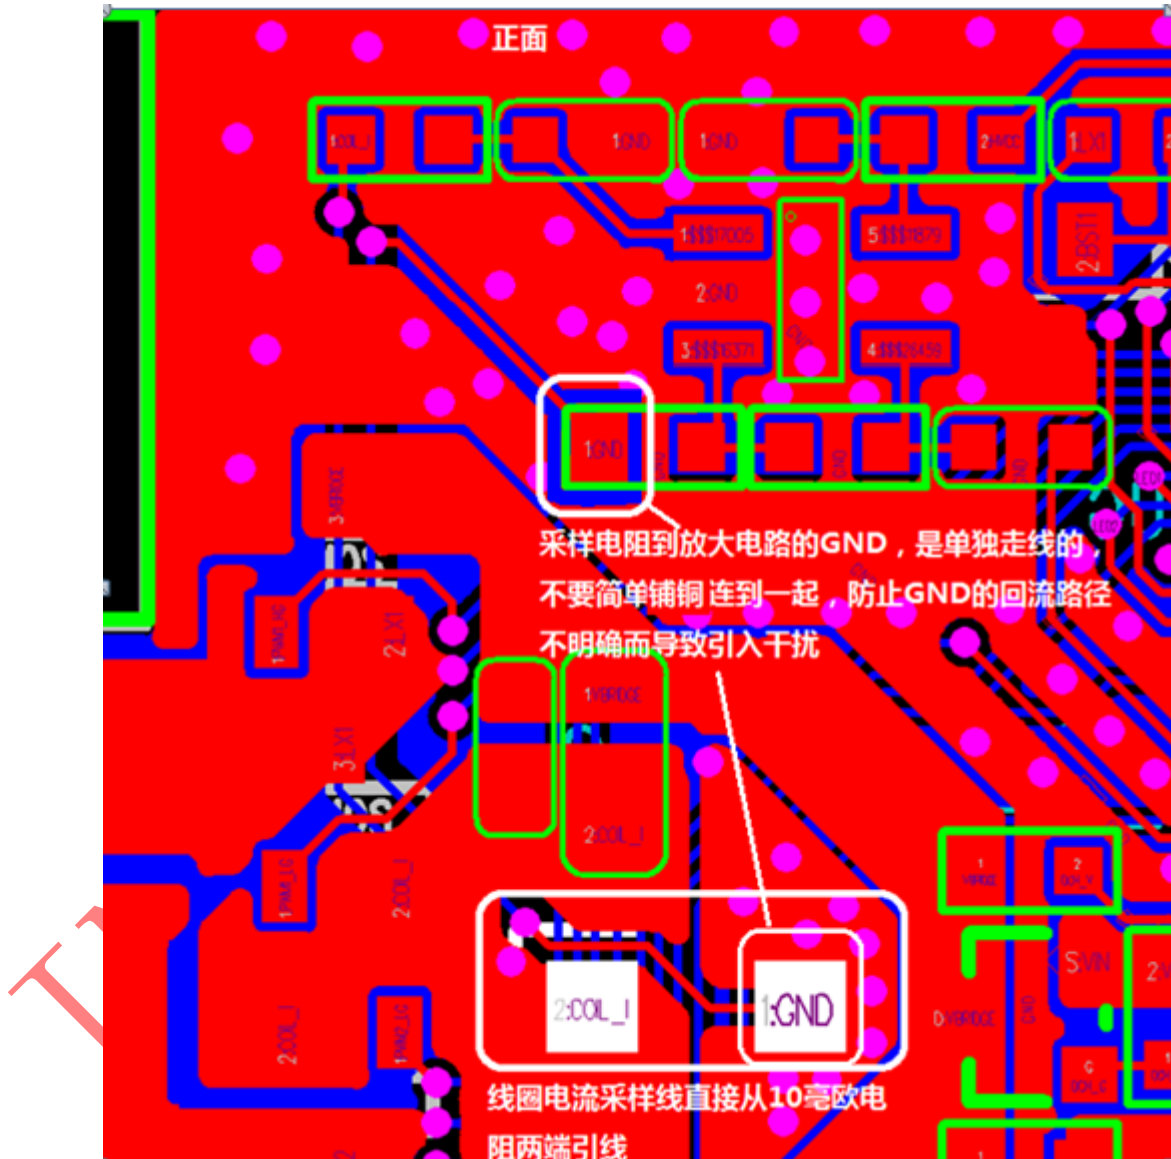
正面

1:COIL_I
1:GND
1:GND
2:VMOD
1:LX1
1$$$17005
5$$$17679
2:BST1
2:GND
3$$$16371
4$$$20459
1:GND
GND
GND
3:VMRDCE
2:LX1
1:PWM_HC
3:LX1
1:VMRDCE
2:COIL_I
1:PWM_LC
2:COIL_I
2:COIL_I
1:PWM2_LC

采样电阻到放大电路的GND，是单独走线的，不要简单铺铜连到一起，防止GND的回流路径不明确而导致引入干扰

2:COIL_I
1:GND
SW
VMRDCE
GND

线圈电流采样线直接从10毫欧电阻两端引线